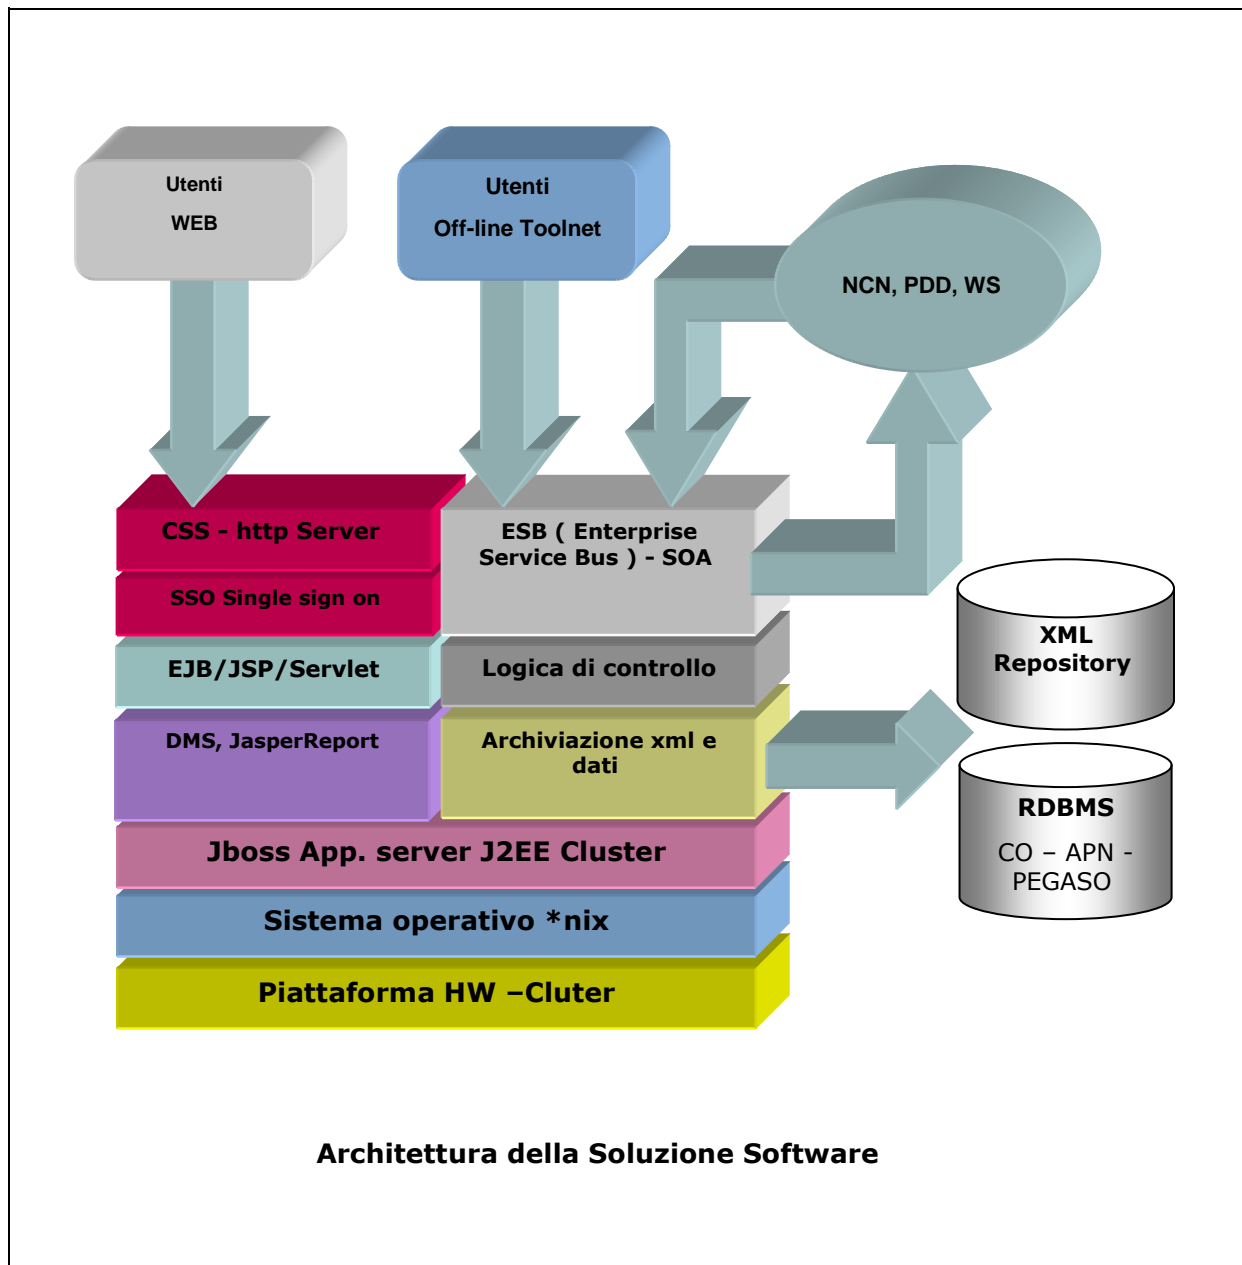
Utenti
WEB

Utenti
Off-line Toolnet

NCN, PDD, WS

CSS - http Server

SSO Single sign on

ESB ( Enterprise Service Bus ) - SOA

XML Repository

EJB/JSP/Servlet

Logica di controllo

DMS, JasperReport

Archiviazione xml e dati

RDBMS
CO – APN - PEGASO

Jboss App. server J2EE Cluster

Sistema operativo *nix

Piattaforma HW –Cluter

Architettura della Soluzione Software